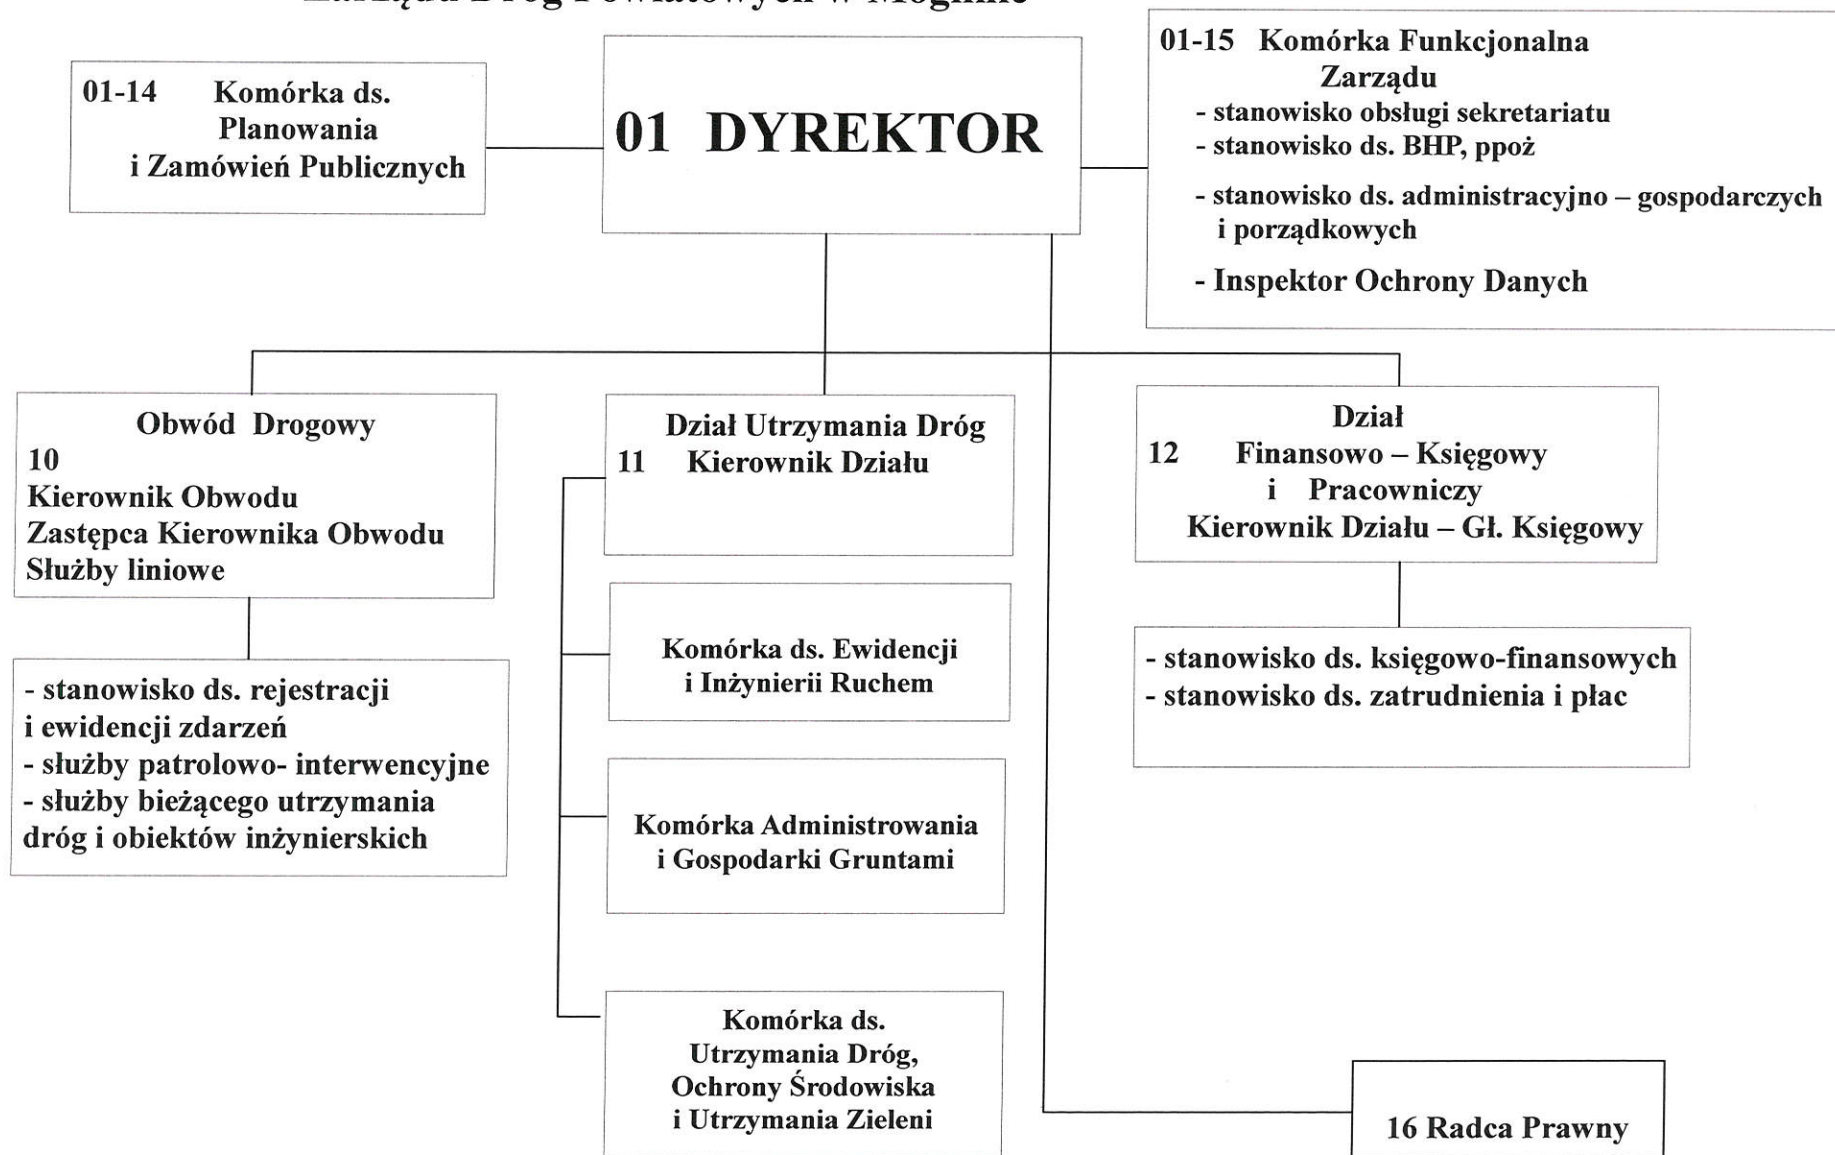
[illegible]

01-14 Komórka ds. Planowania i Zamówień Publicznych

01 DYREKTOR

01-15 Komórka Funkcjonalna Zarządu
- stanowisko obsługi sekretariatu
- stanowisko ds. BHP, ppoż
- stanowisko ds. administracyjno – gospodarczych i porządkowych
- Inspektor Ochrony Danych

Obwód Drogowy
10
Kierownik Obwodu
Zastępca Kierownika Obwodu
Służby liniowe

- stanowisko ds. rejestracji i ewidencji zdarzeń
- służby patrolowo- interwencyjne
- służby bieżącego utrzymania dróg i obiektów inżynierskich

Dział Utrzymania Dróg
11 Kierownik Działu

Komórka ds. Ewidencji i Inżynierii Ruchem

Komórka Administrowania i Gospodarki Gruntami

Komórka ds. Utrzymania Dróg, Ochrony Środowiska i Utrzymania Zieleni

Dział
12 Finansowo – Księgowy i Pracowniczy
Kierownik Działu – Gł. Księgowy

- stanowisko ds. księgowo-finansowych
- stanowisko ds. zatrudnienia i płac

16 Radca Prawny